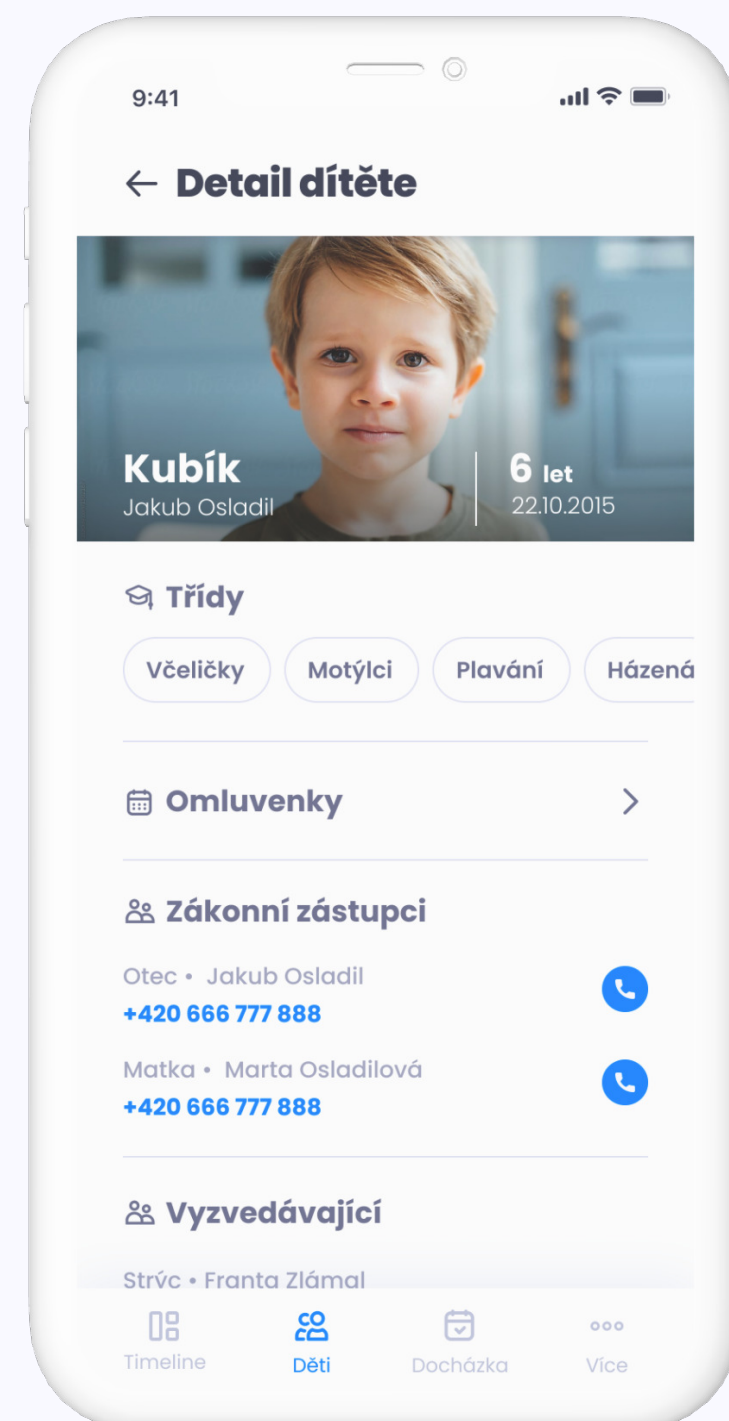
9:41

← Detail dítěte

Kubík
Jakub Osladil

6 let
22.10.2015

Třídy

Včeličky
Motýlci
Plavání
Házená

Omluvenky >

Zákonní zástupci

Otec • Jakub Osladil
+420 666 777 888

Matka • Marta Osladilová
+420 666 777 888

Vyzvedávající

Strýc • Franta Zlámal

Timeline
Děti
Docházka
Více